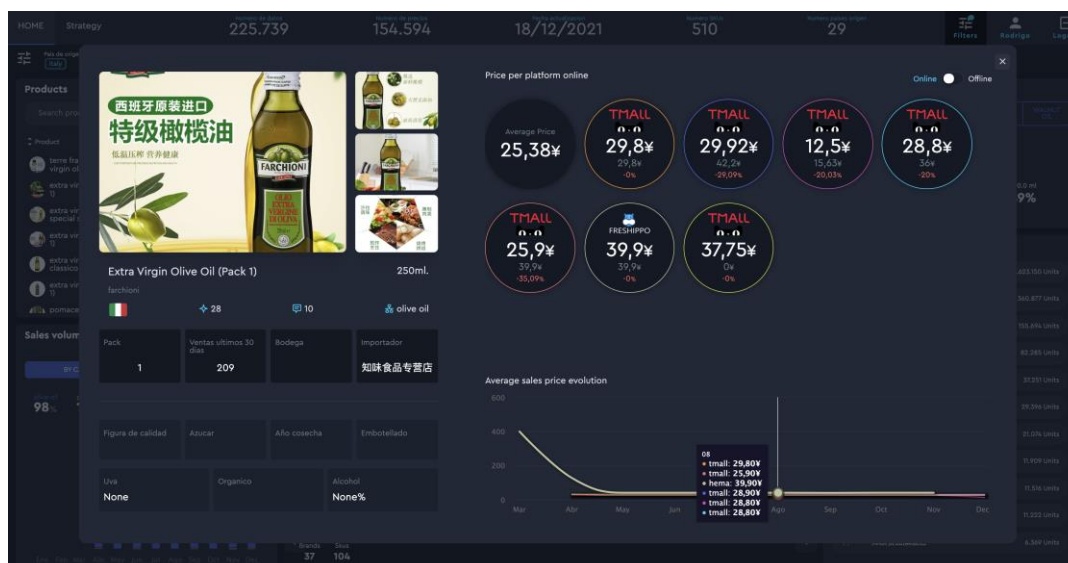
HOME Strategy
225.739
154.594
18/12/2021
510
29
Filters Rodrigo

Products

Extra Virgin Olive Oil (Pack 1)
250ml.
farchioni
28
10
olive oil

西班牙原装进口
特级橄榄油
低温压榨 营养健康
FARCHIONI

| Pack | Ventas ultimos 30 dias | Bodega | Importador |
|---|---|---|---|
| 1 | 209 | | 知味食品专营店 |

| Figura de calidad | Azucar | Año cosecha | Embotellado |
|---|---|---|---|

| Uva | Organico | Alcohol |
|---|---|---|
| None | | None% |

Price per platform online
Online Offline

Average Price
25,38¥

TMALL
29,8¥
29,8¥
-0%

TMALL
29,92¥
42,2¥
-29,09%

TMALL
12,5¥
15,63¥
-20,03%

TMALL
28,8¥
36¥
-20%

TMALL
25,9¥
39,9¥
-35,09%

FRESHIPPO
39,9¥
39,9¥
-0%

TMALL
37,75¥
0¥
-0%

Average sales price evolution
600
400
200
0
Mar Abr May Jun Ago Sep Oct Nov Dec

08
tmall: 29,80¥
tmall: 25,90¥
hema: 39,90¥
tmall: 28,90¥
tmall: 28,80¥
tmall: 28,80¥

Sales volum
98%